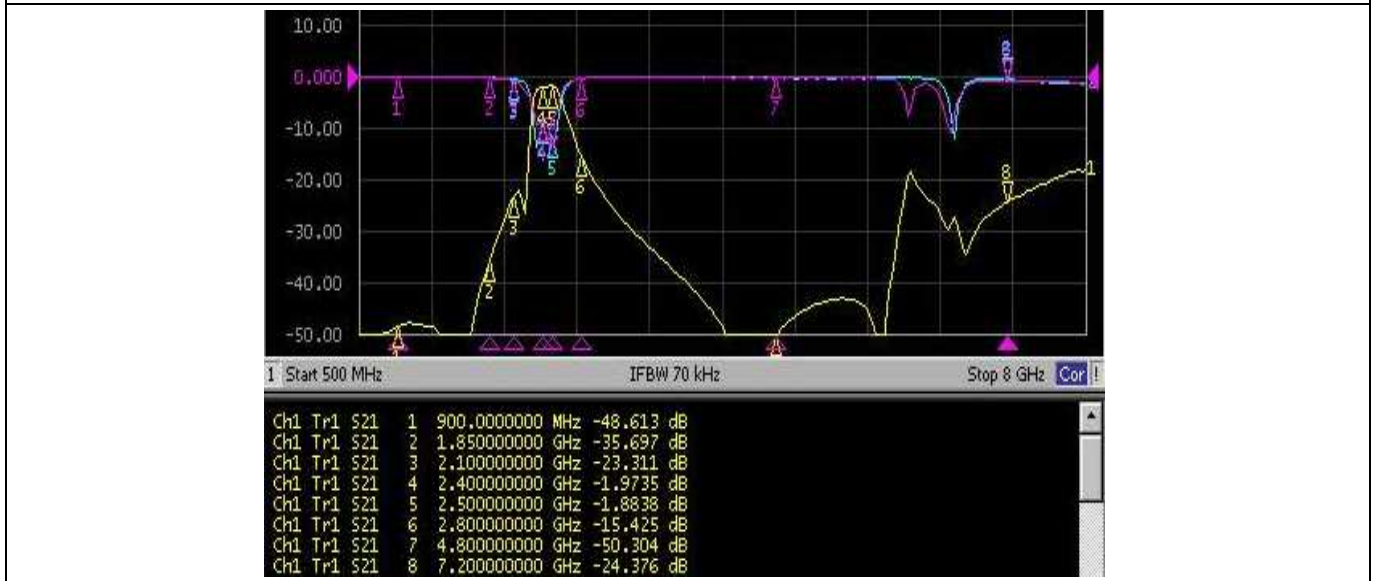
10.00
0.000
-10.00
-20.00
-30.00
-40.00
-50.00

1 2 3 4 5 6 7 8
1 2 3 4 5 6 8 1

1 Start 500 MHz IFBW 70 kHz Stop 8 GHz Cor !

Ch1 Tr1 S21 1 900.0000000 MHz -48.613 dB
Ch1 Tr1 S21 2 1.850000000 GHz -35.697 dB
Ch1 Tr1 S21 3 2.100000000 GHz -23.311 dB
Ch1 Tr1 S21 4 2.400000000 GHz -1.9735 dB
Ch1 Tr1 S21 5 2.500000000 GHz -1.8838 dB
Ch1 Tr1 S21 6 2.800000000 GHz -15.425 dB
Ch1 Tr1 S21 7 4.800000000 GHz -50.304 dB
Ch1 Tr1 S21 8 7.200000000 GHz -24.376 dB